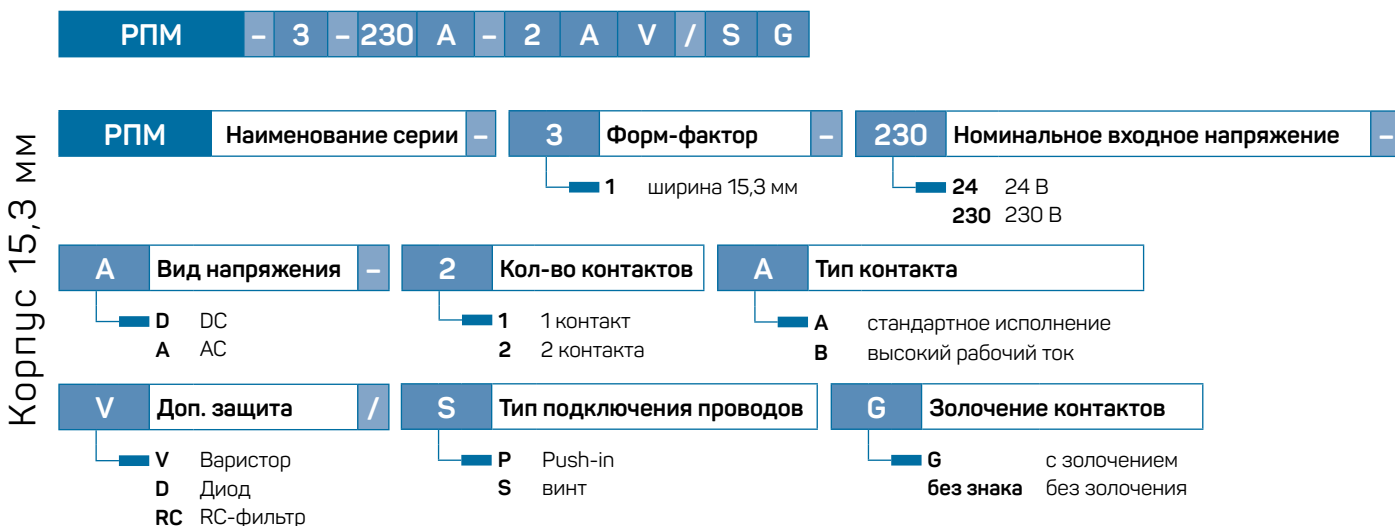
РПМ – 3 – 230 A – 2 A V / S G

Корпус 15,3 мм

РПМ Наименование серии –

3 Форм-фактор –
1 ширина 15,3 мм

230 Номинальное входное напряжение –
24 24 В
230 230 В

A Вид напряжения –
D DC
A AC

2 Кол-во контактов
1 1 контакт
2 2 контакта

A Тип контакта
A стандартное исполнение
B высокий рабочий ток

V Доп. защита /
V Варистор
D Диод
RC RC-фильтр

S Тип подключения проводов
P Push-in
S винт

G Золочение контактов
G с золочением
без знака без золочения